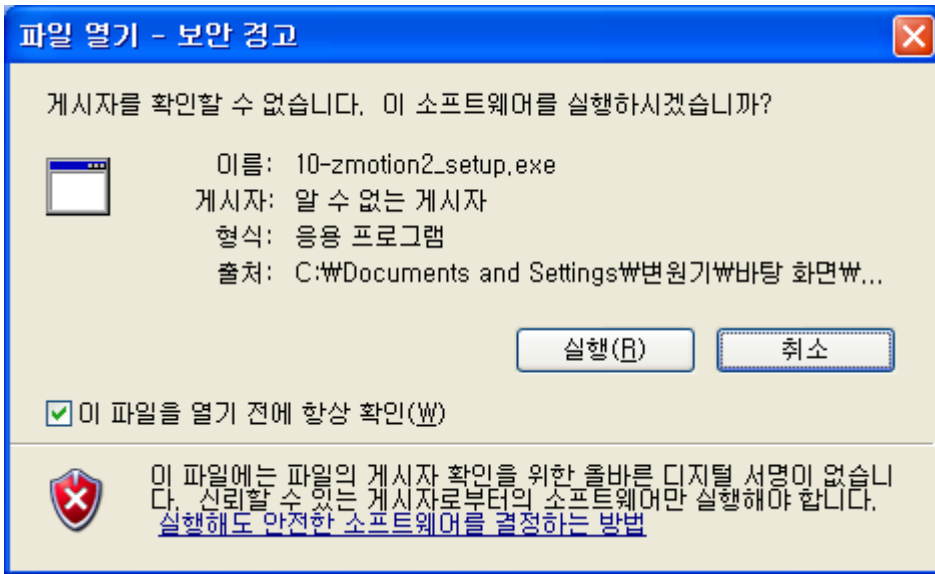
파일 열기 - 보안 경고

게시자를 확인할 수 없습니다. 이 소프트웨어를 실행하시겠습니까?

이름: 10-zmotion2_setup.exe
게시자: 알 수 없는 게시자
형식: 응용 프로그램
출처: C:₩Documents and Settings₩변원기₩바탕 화면₩...

실행(R) 취소

이 파일을 열기 전에 항상 확인(W)

이 파일에는 파일의 게시자 확인을 위한 올바른 디지털 서명이 없습니다. 신뢰할 수 있는 게시자로부터의 소프트웨어만 실행해야 합니다.
실행해도 안전한 소프트웨어를 결정하는 방법